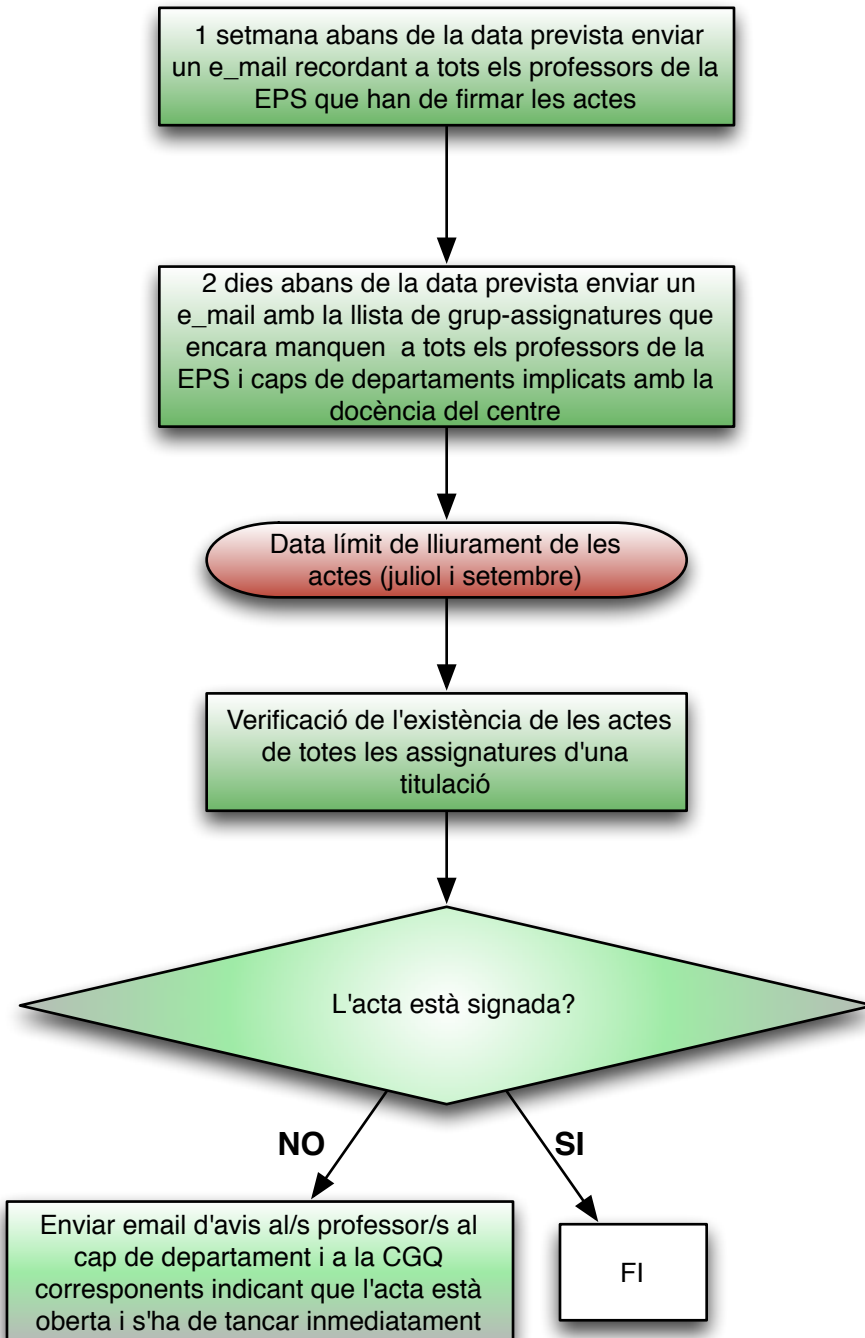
1 setmana abans de la data prevista enviar un e_mail recordant a tots els professors de la EPS que han de firmar les actes

2 dies abans de la data prevista enviar un e_mail amb la llista de grup-assignatures que encara manquen a tots els professors de la EPS i caps de departaments implicats amb la docència del centre

Data límit de lliurament de les actes (juliol i setembre)

Verificació de l'existència de les actes de totes les assignatures d'una titulació

L'acta està signada?

NO

SI

Enviar email d'avis al/s professor/s al cap de departament i a la CGQ corresponents indicant que l'acta està oberta i s'ha de tancar inmediatament

FI